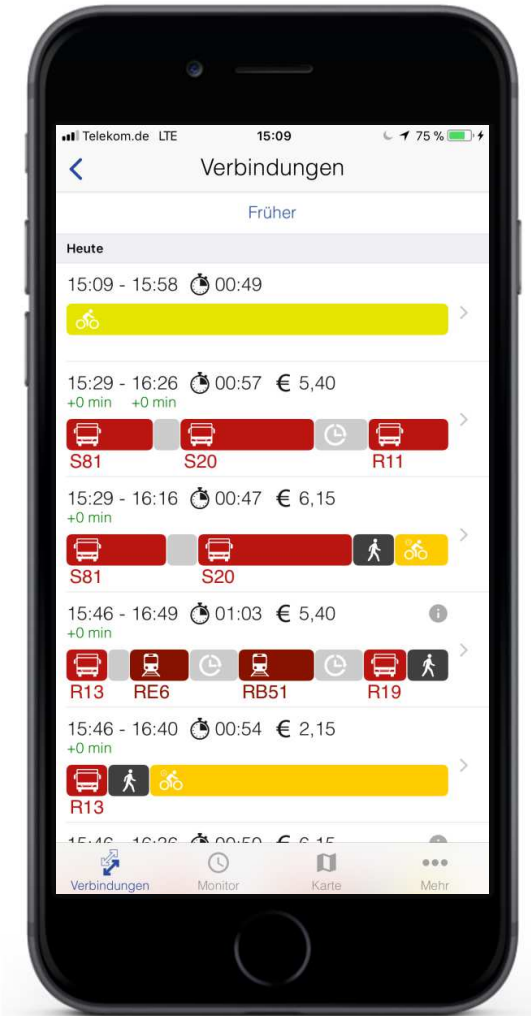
Telekom.de LTE 15:09 75 %

Verbindungen

Früher

Heute

15:09 - 15:58 00:49

15:29 - 16:26 00:57 € 5,40
+0 min +0 min

S81 S20 R11

15:29 - 16:16 00:47 € 6,15
+0 min

S81 S20

15:46 - 16:49 01:03 € 5,40
+0 min

R13 RE6 RB51 R19

15:46 - 16:40 00:54 € 2,15
+0 min

R13

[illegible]

Verbindungen Monitor Karte Mehr